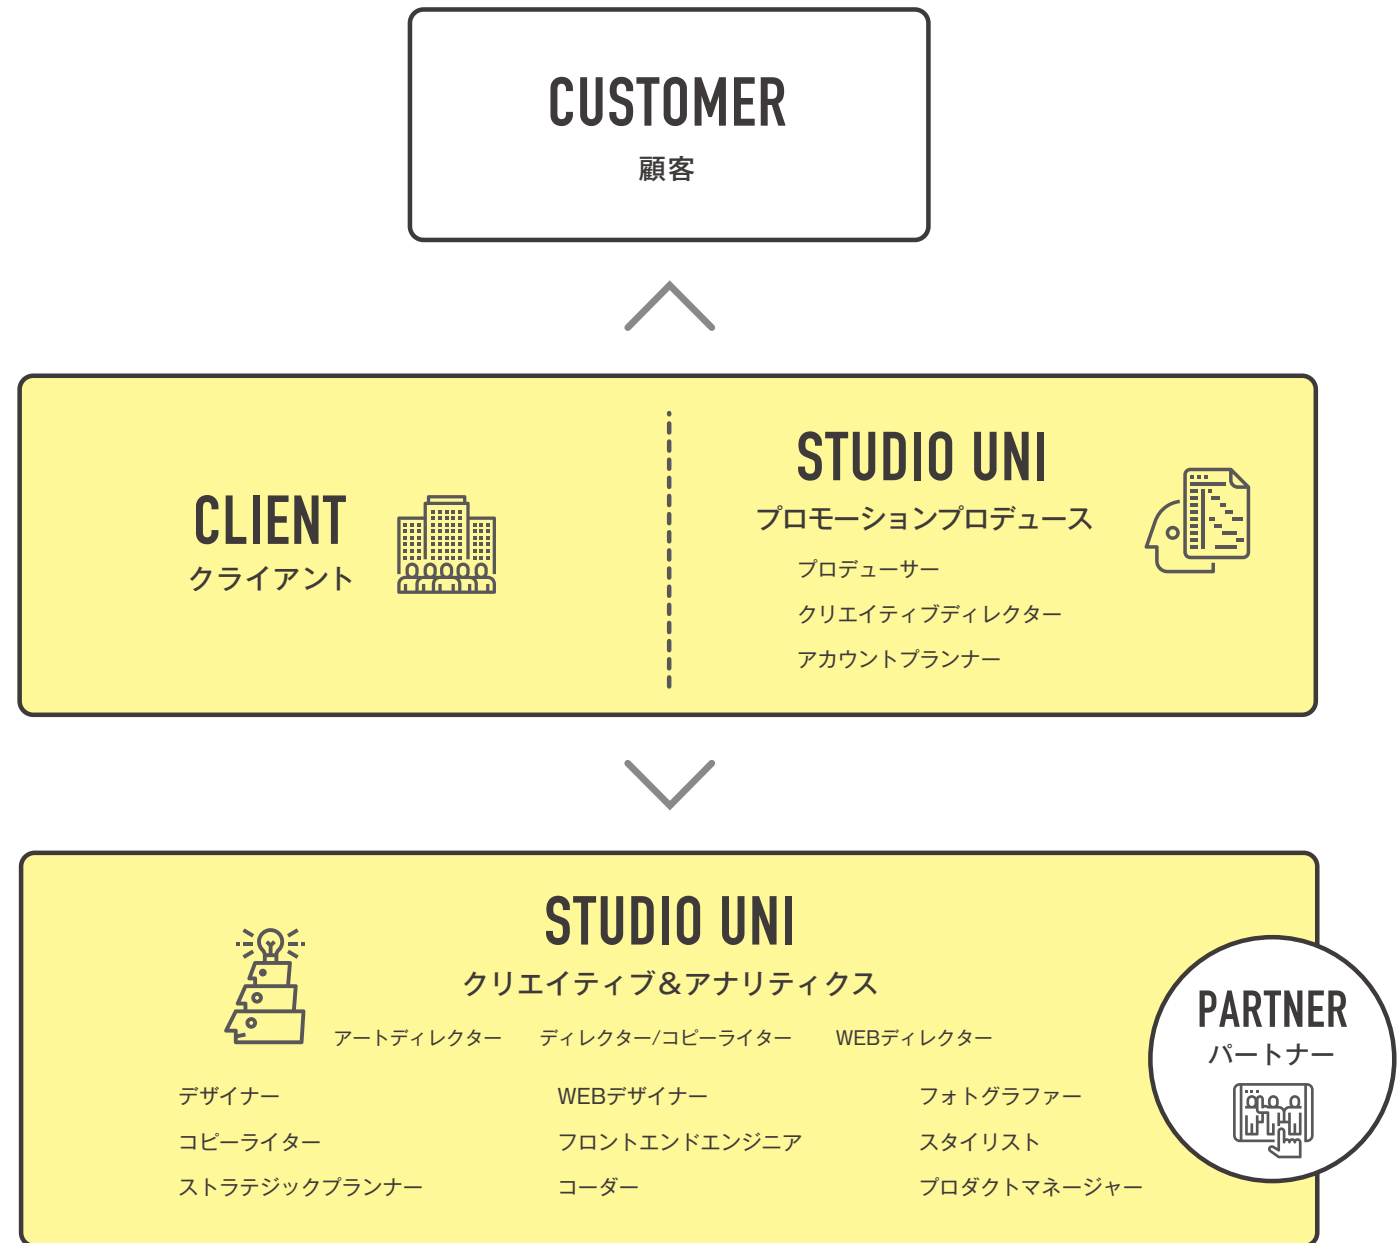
CUSTOMER
顧客

CLIENT
クライアント

STUDIO UNI
プロモーションプロデュース

プロデューサー
クリエイティブディレクター
アカウントプランナー

STUDIO UNI
クリエイティブ&アナリティクス

アートディレクター
ディレクター/コピーライター
WEBディレクター

デザイナー
コピーライター
ストラテジックプランナー

WEBデザイナー
フロントエンドエンジニア
コーダー

フォトグラファー
スタイリスト
プロダクトマネージャー

PARTNER
パートナー